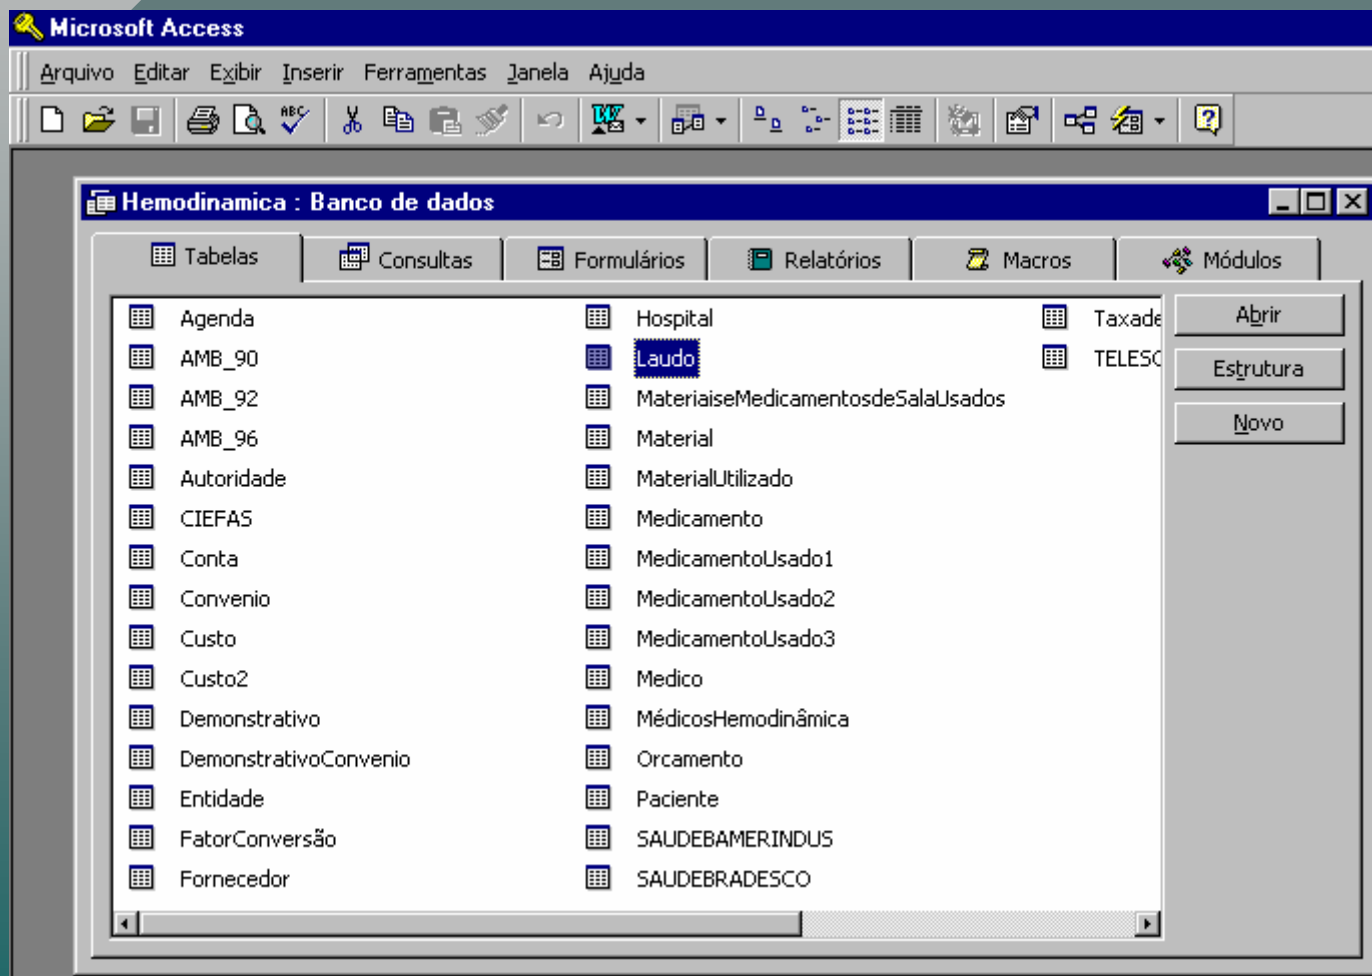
Microsoft Access

Arquivo Editar Exibir Inserir Ferramentas Janela Ajuda

Hemodinamica : Banco de dados

Tabelas Consultas Formulários Relatórios Macros Módulos

Agenda
AMB_90
AMB_92
AMB_96
Autoridade
CIEFAS
Conta
Convenio
Custo
Custo2
Demonstrativo
DemonstrativoConvenio
Entidade
FatorConversão
Fornecedor

Hospital
Laudo
MateriaiseMedicamentosdeSalaUsados
Material
MaterialUtilizado
Medicamento
MedicamentoUsado1
MedicamentoUsado2
MedicamentoUsado3
Medico
MédicosHemodinâmica
Orcamento
Paciente
SAUDEBAMERINDUS
SAUDEBRADESCO

Taxade
TELESC

Abrir
Estrutura
Novo